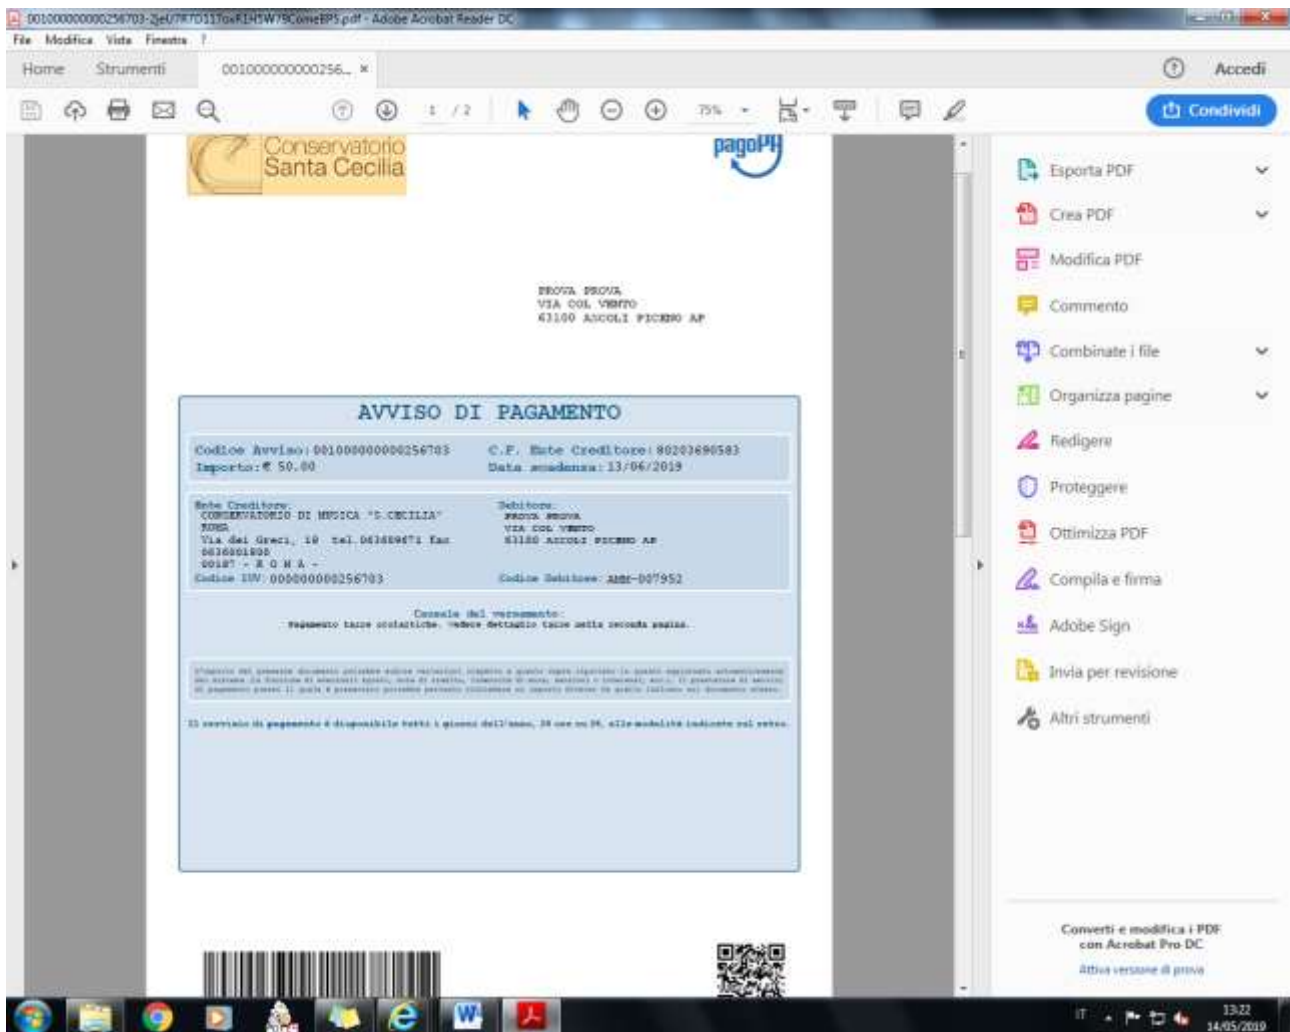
001000000000256703-2jeU7R7D11ToxRIH5W79ComeBP5.pdf - Adobe Acrobat Reader DC

File Modifica Vista Finestra ?

Home Strumenti 001000000000256... ×

Accedi

1 / 2 75%

Condividi

Conservatorio Santa Cecilia

pagoPA

PROVA PROVA
VIA COL VENTO
63100 ASCOLI PICENO AP

AVVISO DI PAGAMENTO

Codice Avviso: 001000000000256703 C.F. Ente Creditore: 80203690583
Importo: € 50.00 Data scadenza: 13/06/2019

Ente Creditore:
CONSERVATORIO DI MUSICA "S.CECILIA"
ROMA
Via dei Greci, 18 tel.063609671 fax 0636001800
00187 - R O M A -
Codice IUV: 000000000256703

Debitore:
PROVA PROVA
VIA COL VENTO
63100 ASCOLI PICENO AP
Codice Debitore: AMM-007952

Causale del versamento:
Pagamento tasse scolastiche. Vedere dettaglio tasse nella seconda pagina.

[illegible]

Il servizio di pagamento è disponibile tutti i giorni dell'anno, 24 ore su 24, alle modalità indicate sul retro.

Esporta PDF
Crea PDF
Modifica PDF
Commento
Combinate i file
Organizza pagine
Redigere
Proteggere
Ottimizza PDF
Compila e firma
Adobe Sign
Invia per revisione
Altri strumenti

Converti e modifica i PDF con Acrobat Pro DC
Attiva versione di prova

IT 13:22 14/05/2019